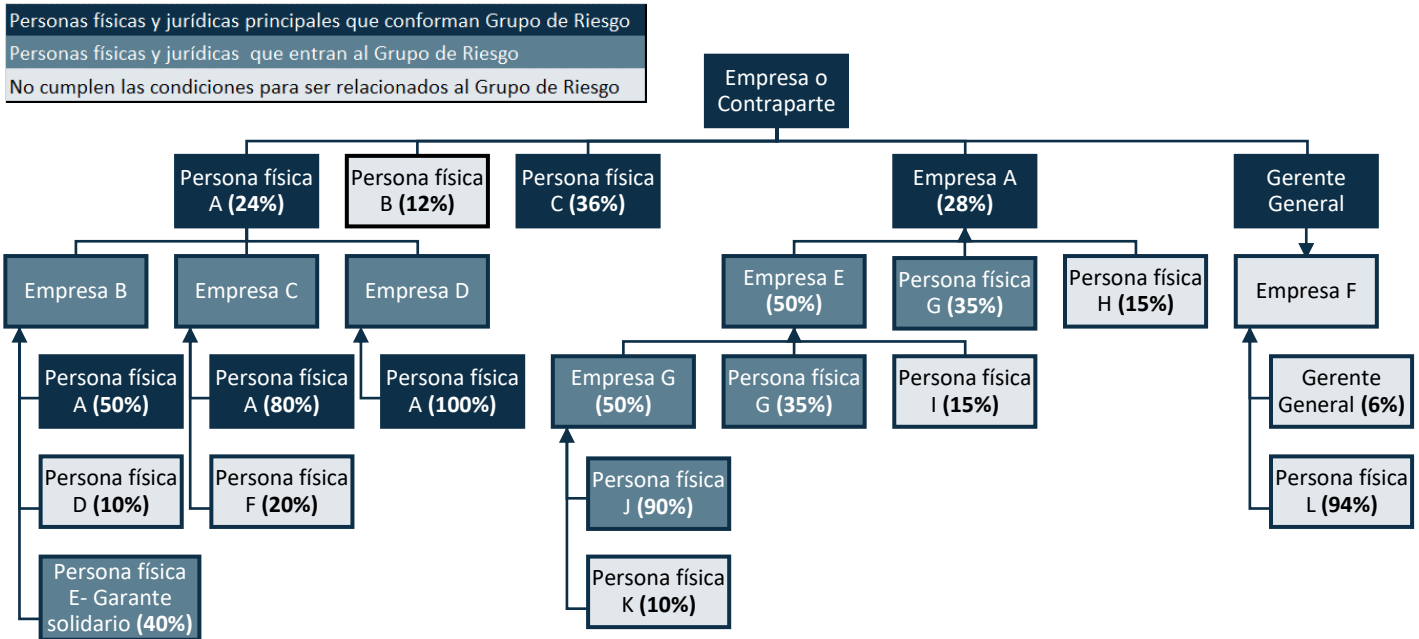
Personas físicas y jurídicas principales que conforman Grupo de Riesgo
Personas físicas y jurídicas que entran al Grupo de Riesgo
No cumplen las condiciones para ser relacionados al Grupo de Riesgo

Empresa o Contraparte

Persona física A **(24%)**
Persona física B **(12%)**
Persona física C **(36%)**
Empresa A **(28%)**
Gerente General

Empresa B
Persona física A **(50%)**
Persona física D **(10%)**
Persona física E- Garante solidario **(40%)**

Empresa C
Persona física A **(80%)**
Persona física F **(20%)**

Empresa D
Persona física A **(100%)**

Empresa E **(50%)**
Empresa G **(50%)**
Persona física J **(90%)**
Persona física K **(10%)**
Persona física G **(35%)**
Persona física I **(15%)**

Persona física G **(35%)**
Persona física H **(15%)**

Empresa F
Gerente General **(6%)**
Persona física L **(94%)**